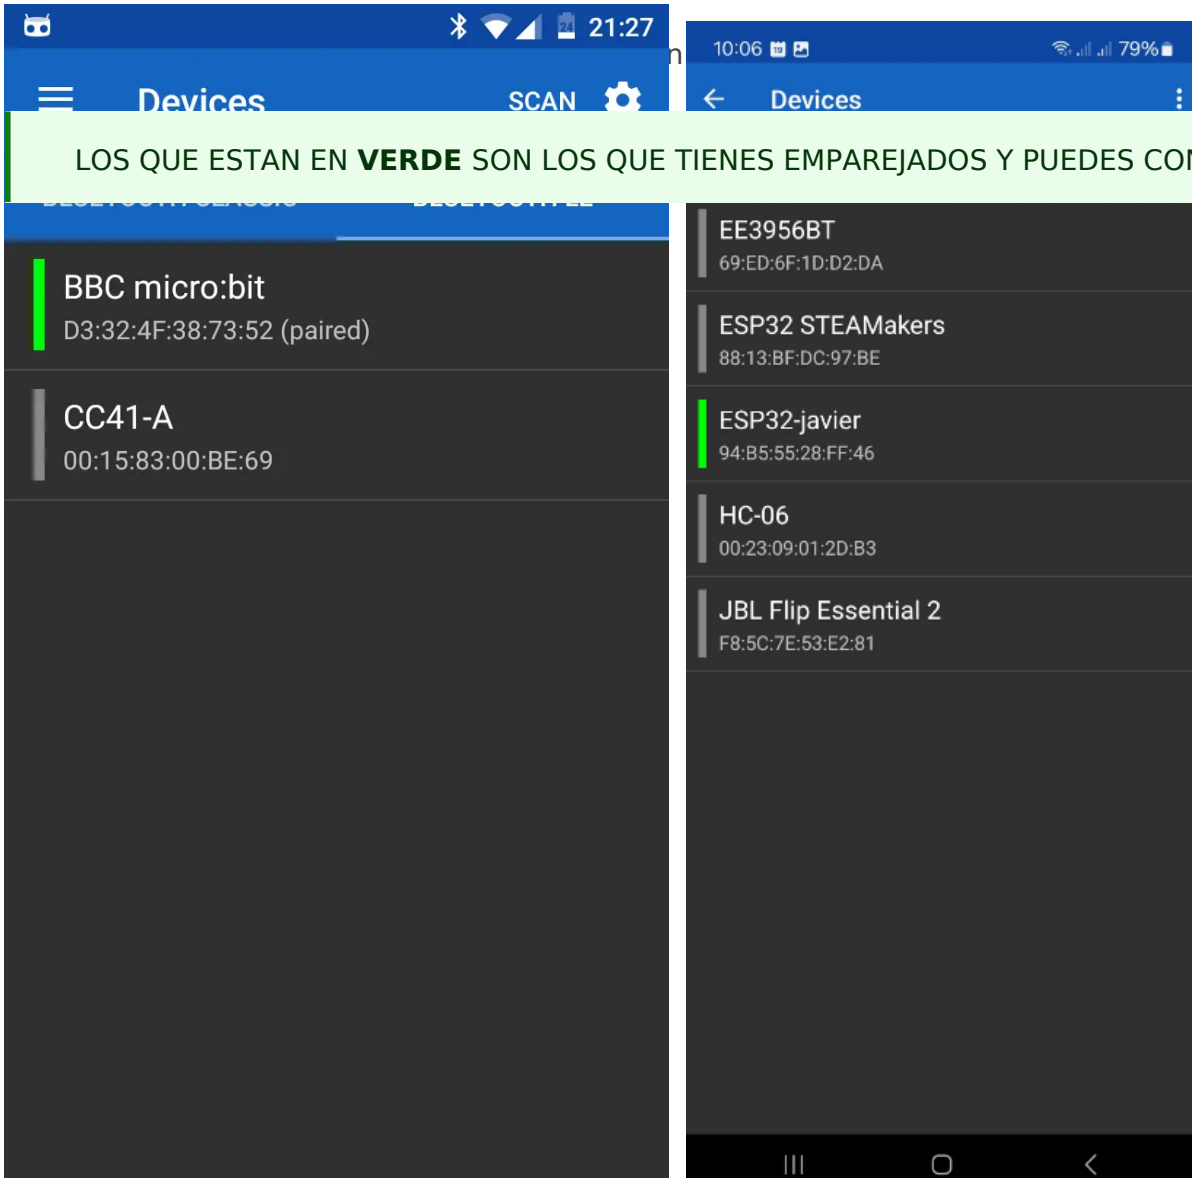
21:27

Devices SCAN

LOS QUE ESTAN EN **VERDE** SON LOS QUE TIENES EMPAREJADOS Y PUEDES CO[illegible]

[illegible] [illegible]

BBC micro:bit
D3:32:4F:38:73:52 (paired)

CC41-A
00:15:83:00:BE:69

10:06 79%

Devices

EE3956BT
69:ED:6F:1D:D2:DA

ESP32 STEAMakers
88:13:BF:DC:97:BE

ESP32-javier
94:B5:55:28:FF:46

HC-06
00:23:09:01:2D:B3

JBL Flip Essential 2
F8:5C:7E:53:E2:81